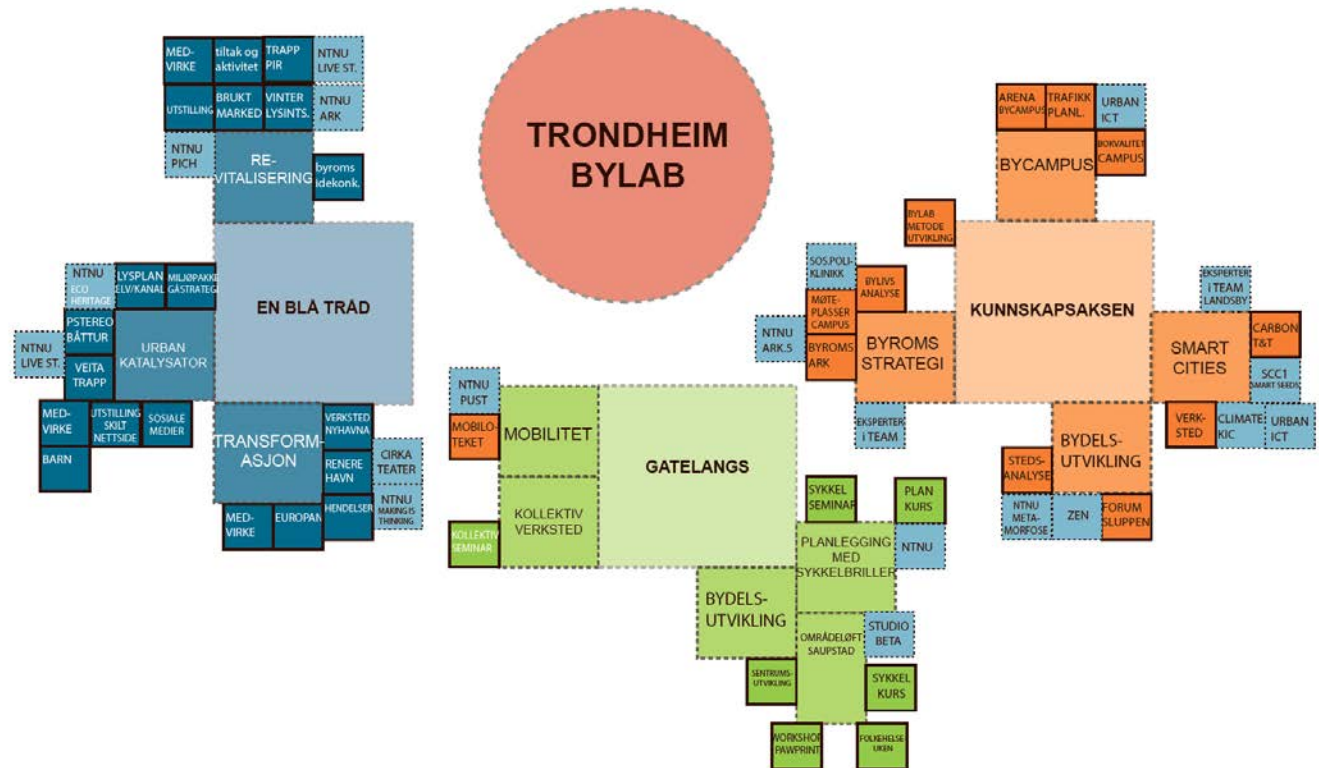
TRONDHEIM BYLAB

MED-VIRKE
tiltak og aktivitet
TRAPP PIR
NTNU LIVE ST.
UTSTILLING
BRUKT MARKED
VINTER LYSINTS.
NTNU ARK
NTNU PICH
RE-VITALISERING
byroms idekonk.
EN BLÅ TRÅD
NTNU ECO HERITAGE
LYSPLAN ELV/KANAL
MILJØPAKKE GÅSTRATEGI
NTNU LIVE ST.
PSTEREO BÅTTUR
URBAN KATALYSATOR
VEITA TRAPP
MED-VIRKE
UTSTILLING SKILT NETTSIDE
SOSIALE MEDIER
BARN
TRANSFORM-ASJON
VERKSTED NYHAVNA
RENERE HAVN
CIRKA TEATER
HENDELSER
NTNU MAKING IS THINKING
MED-VIRKE
EUROPAN

ARENA BYCAMPUS
TRAFIKK PLANL.
URBAN ICT
BYCAMPUS
BOKVALITET CAMPUS
BYLAB METODE UTVIKLING
SOS.POLI-KLINIKK
BYLIVS ANALYSE
MØTE-PLASSER CAMPUS
KUNNSKAPSAKSEN
EKSPERTER i TEAM LANDSBY
NTNU ARK.5
BYROMS ARK
BYROMS STRATEGI
SMART CITIES
CARBON T&T
SCC1 SMART SEEDS
EKSPERTER i TEAM
VERK-STED
CLIMATE KIC
URBAN ICT
BYDELS-UTVIKLING
STEDS-ANALYSE
NTNU META-MORFOSE
ZEN
FORUM SLUPPEN

NTNU PUST
MOBILO-TEKET
MOBILITET
GATELANGS
KOLLEKTIV VERKSTED
KOLLEKTIV SEMINAR
SYKKEL SEMINAR
PLAN KURS
PLANLEGGING MED SYKKELBRILLER
NTNU
BYDELS-UTVIKLING
OMRÅDELØFT SAUPSTAD
STUDIO BETA
SENTRUMS-UTVIKLING
SYKKEL KURS
WORKSHOP PAWPRINT
FOLKEHELSE-UKEN